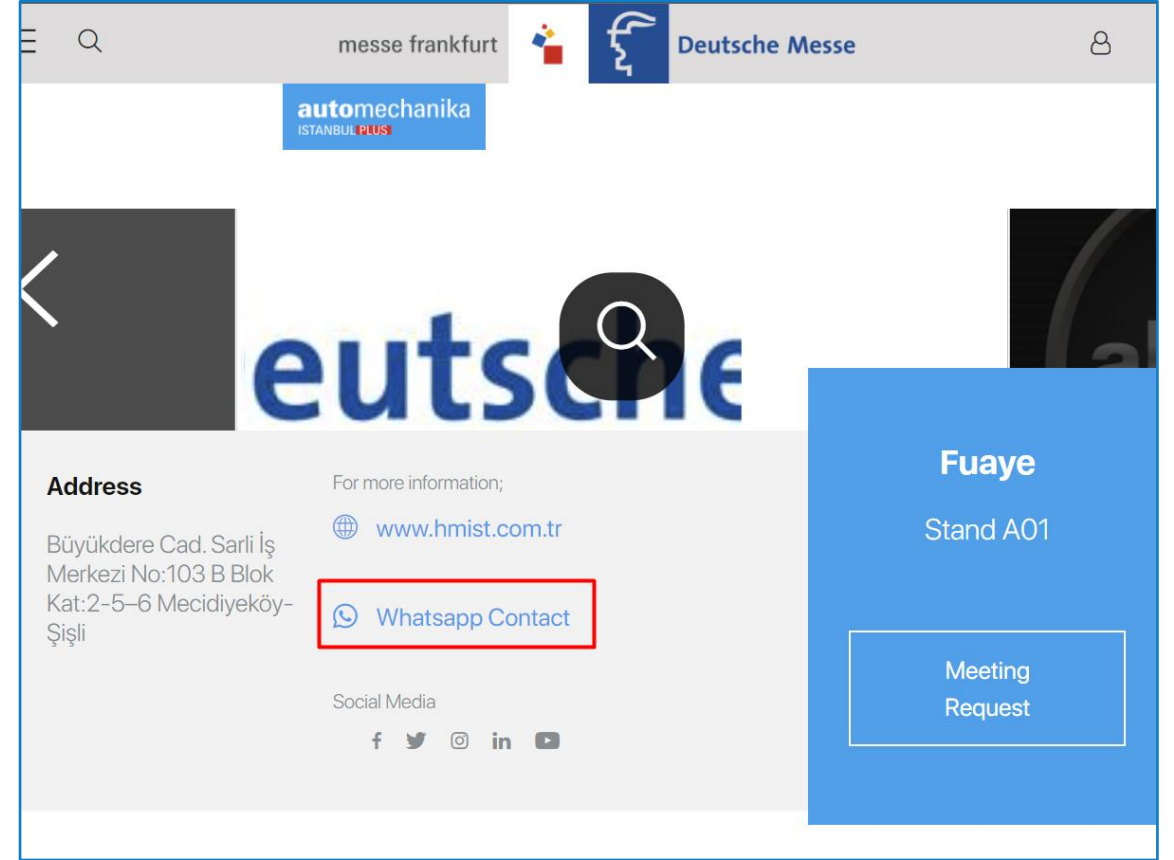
messe frankfurt

Deutsche Messe

automechanika
ISTANBUL PLUS

eutsche

Address

Büyükdere Cad. Sarli İş Merkezi No:103 B Blok Kat:2-5-6 Mecidiyeköy-Şişli

For more information;

www.hmist.com.tr

Whatsapp Contact

Social Media

Fuaye

Stand A01

Meeting Request